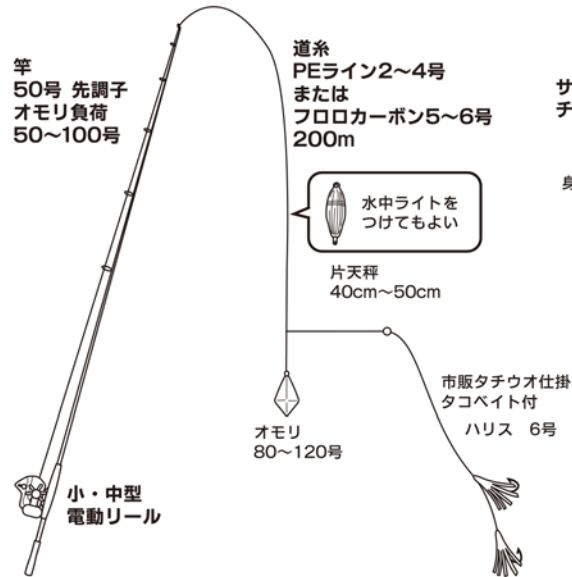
竿
50号 先調子
オモリ負荷
50〜100号

道糸
PEライン2〜4号
または
フロロカーボン5〜6号
200m

サ
チ

水中ライトを
つけてもよい

身

片天秤
40cm〜50cm

市販タチウオ仕掛
タコベイト付
ハリス 6号

オモリ
80〜120号

小・中型
電動リール